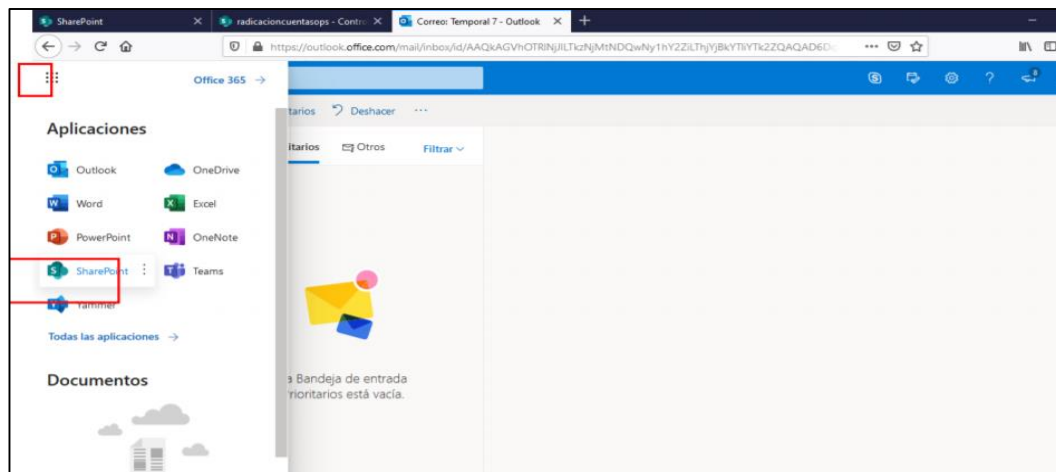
SharePoint
radicacioncuentasops - Contro
Correo: Temporal 7 - Outlook
https://outlook.office.com/mail/inbox/id/AAQkAGVhOTRINjJlLTkzNjMtNDQwNy1hY2ZiLThjYjBkYTliYTk2ZQAQAD6D

Office 365 →

Aplicaciones

Outlook
OneDrive
Word
Excel
PowerPoint
OneNote
SharePoint
Teams
Yammer

Todas las aplicaciones →

Documentos

tarios
Deshacer
···
itarios
Otros
Filtrar

a Bandeja de entrada
rioritarios está vacía.